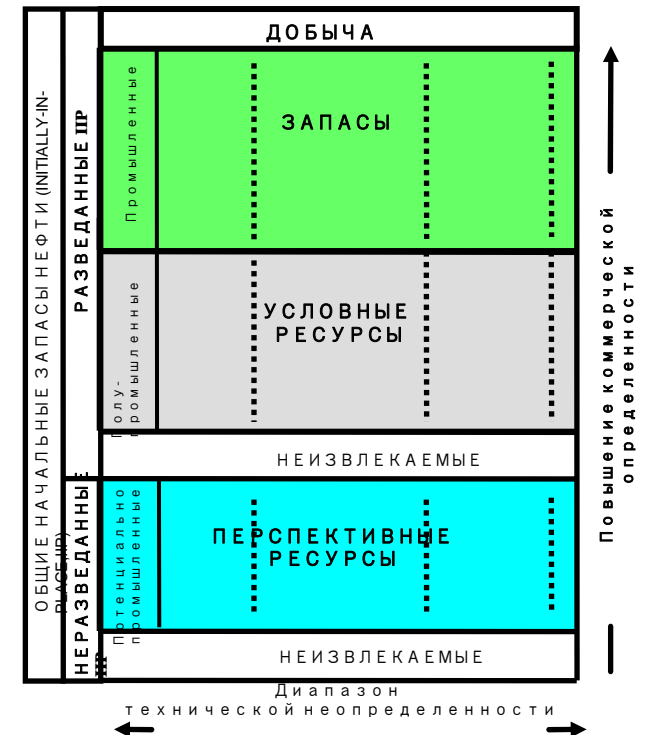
ОБЩИЕ НАЧАЛЬНЫЕ ЗАПАСЫ НЕФТИ (INITIALLY-IN-PLACE, IIP)

РАЗВЕДАННЫЕ IIP

НЕРАЗВЕДАННЫЕ IIP

ДОБЫЧА

Промышленные

ЗАПАСЫ

Полу-промышленные

УСЛОВНЫЕ РЕСУРСЫ

НЕИЗВЛЕКАЕМЫЕ

Потенциально промышленные

ПЕРСПЕКТИВНЫЕ РЕСУРСЫ

НЕИЗВЛЕКАЕМЫЕ

Повышение коммерческой определенности

Диапазон технической неопределенности